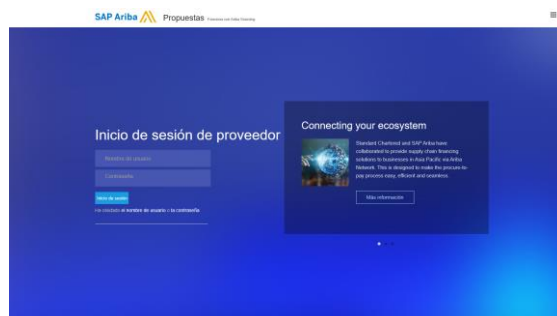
SAP Ariba Propuestas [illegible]

Inicio de sesión de proveedor

Nombre de usuario

Contraseña

Inicio de sesión

He olvidado el nombre de usuario o la contraseña

Connecting your ecosystem

Standard Chartered and SAP Ariba have collaborated to provide supply chain financing solutions to businesses in Asia Pacific via Ariba Network. This is designed to make the procure-to-pay process easy, efficient and seamless.

Más información